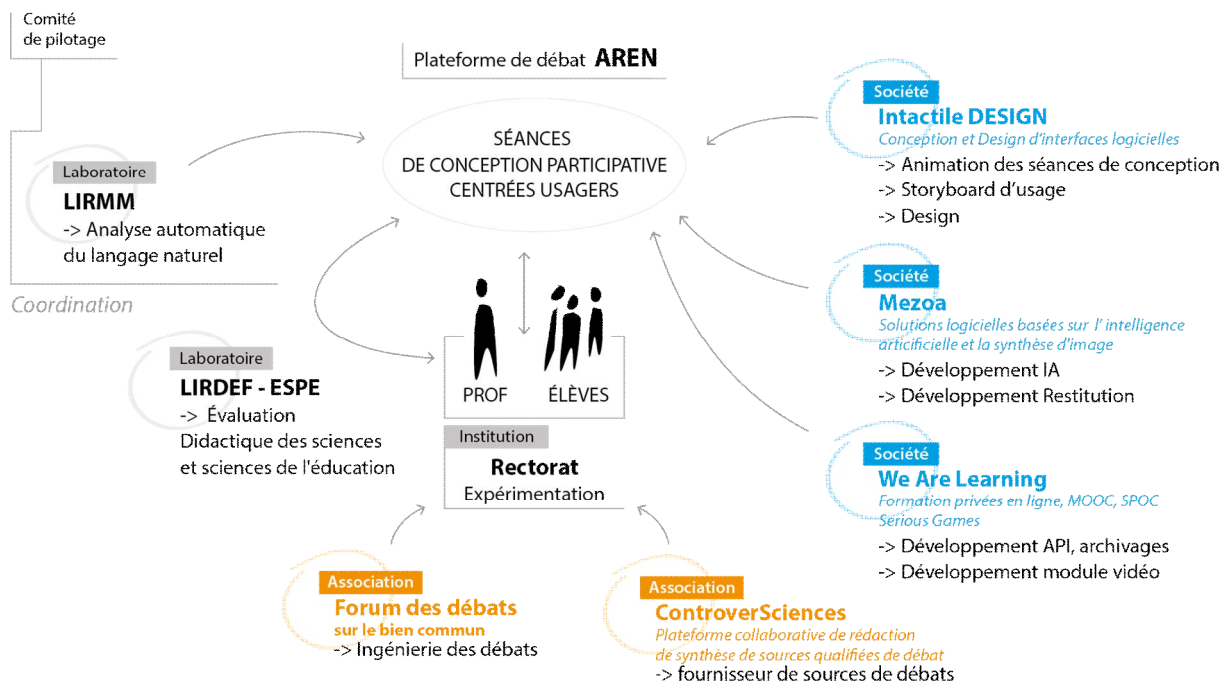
Comité de pilotage

Plateforme de débat AREN

Laboratoire
LIRMM
-> Analyse automatique du langage naturel

Coordination

SÉANCES
DE CONCEPTION PARTICIPATIVE
CENTRÉES USAGERS

Société
Intactile DESIGN
Conception et Design d'interfaces logicielles
-> Animation des séances de conception
-> Storyboard d'usage
-> Design

Société
Mezoa
Solutions logicielles basées sur l' intelligence artificielle et la synthèse d'image
-> Développement IA
-> Développement Restitution

Laboratoire
LIRDEF - ESPE
-> Évaluation
Didactique des sciences et sciences de l'éducation

PROF
ÉLÈVES

Institution
Rectorat
Expérimentation

Société
We Are Learning
Formation privées en ligne, MOOC, SPOC Serious Games
-> Développement API, archivages
-> Développement module vidéo

Association
Forum des débats
sur le bien commun
-> Ingénierie des débats

Association
ControverSciences
Plateforme collaborative de rédaction de synthèse de sources qualifiées de débat
-> fournisseur de sources de débats